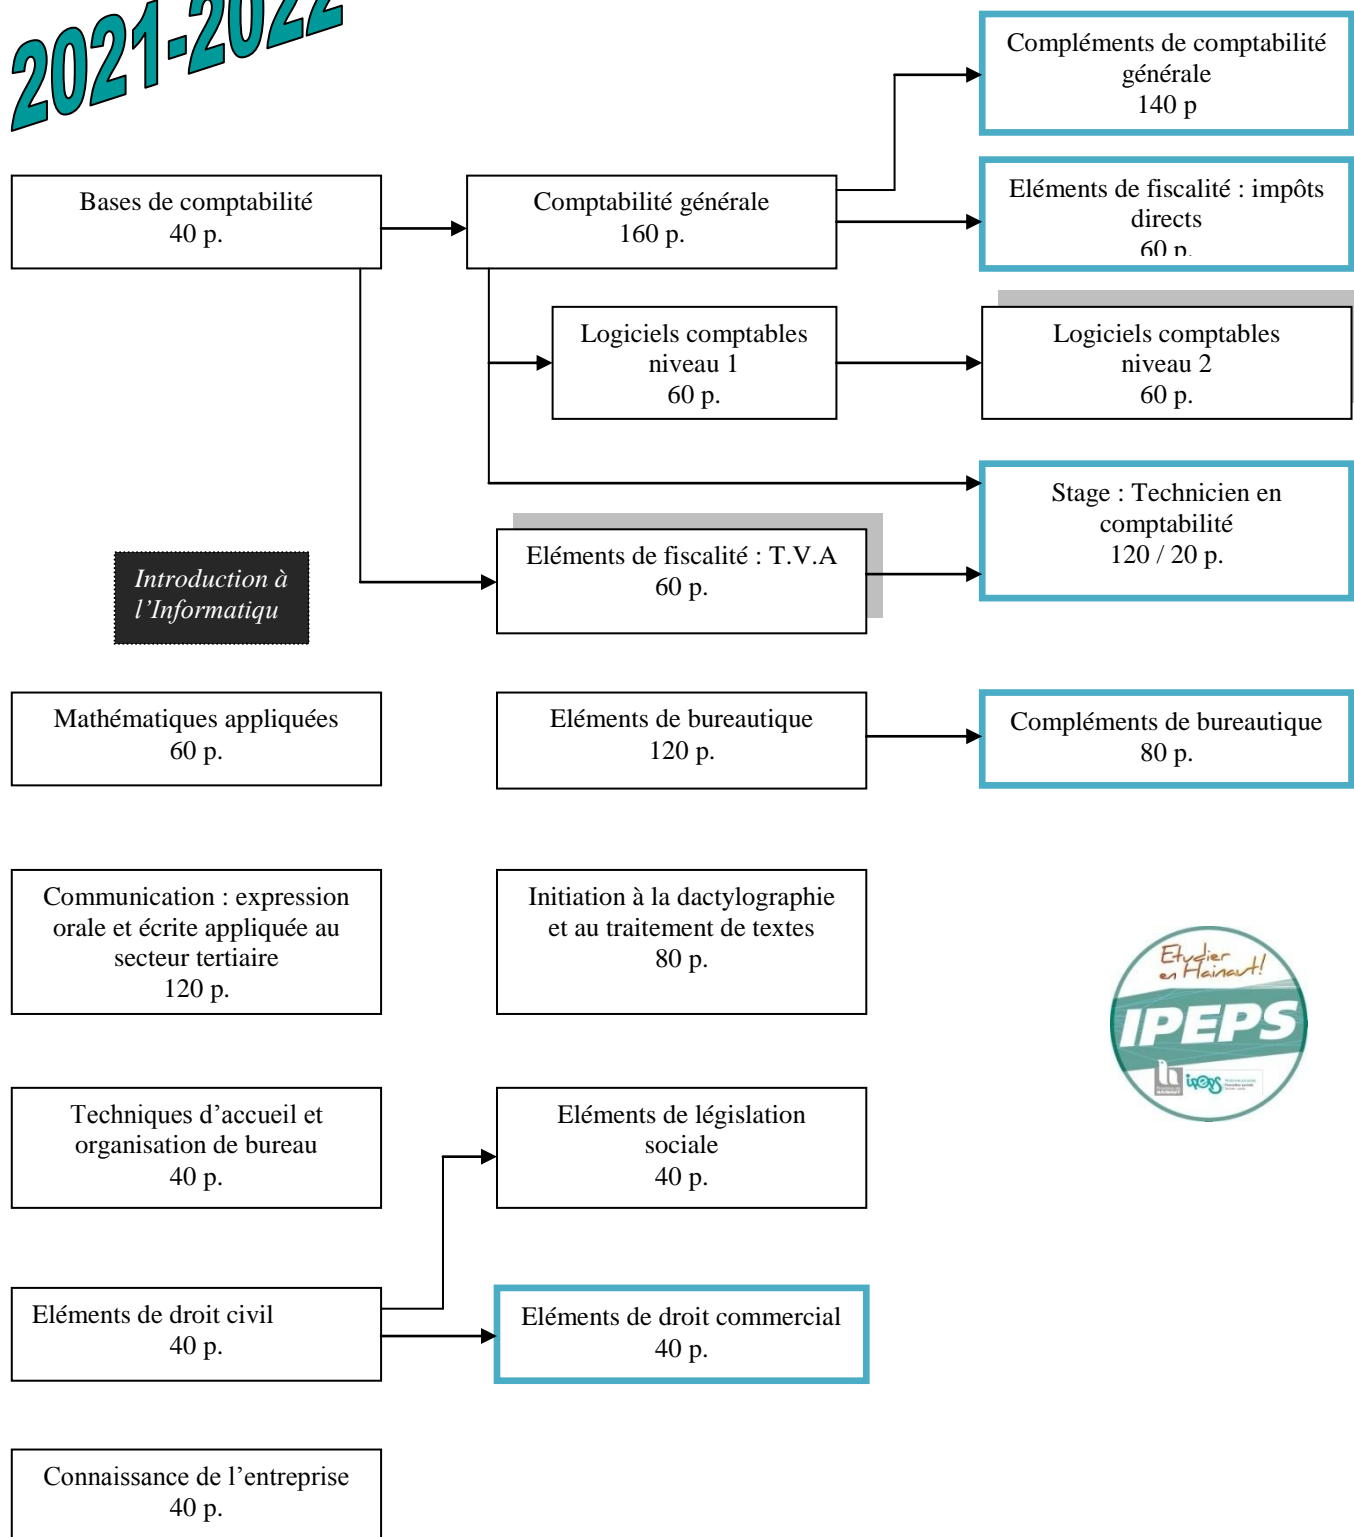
2021-2022

Compléments de comptabilité générale
140 p

Bases de comptabilité
40 p.

Comptabilité générale
160 p.

Eléments de fiscalité : impôts directs
60 p.

Logiciels comptables niveau 1
60 p.

Logiciels comptables niveau 2
60 p.

Stage : Technicien en comptabilité
120 / 20 p.

Introduction à l'Informatiqu

Eléments de fiscalité : T.V.A
60 p.

Mathématiques appliquées
60 p.

Eléments de bureautique
120 p.

Compléments de bureautique
80 p.

Communication : expression orale et écrite appliquée au secteur tertiaire
120 p.

Initiation à la dactylographie et au traitement de textes
80 p.

Etudier en Hainaut!
IPEPS

Techniques d'accueil et organisation de bureau
40 p.

Eléments de législation sociale
40 p.

Eléments de droit civil
40 p.

Eléments de droit commercial
40 p.

Connaissance de l'entreprise
40 p.